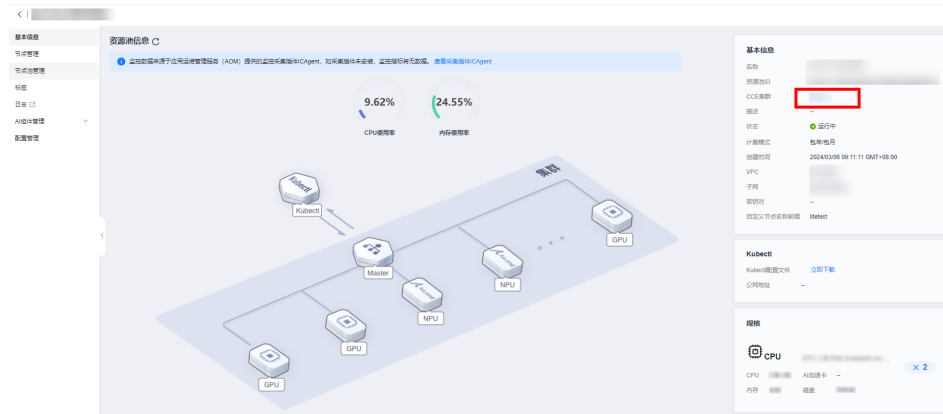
基本信息
节点管理
节点池管理
标签
日志
AI组件管理
配置管理

资源池信息

监控数据来源于应用运维管理服务（AOM）提供的监控采集插件ICAgent。如采集插件未安装，监控指标将无数据。查看采集插件ICAgent

9.62%
CPU使用率

24.55%
内存使用率

集群
Kubectl
Master
NPU
NPU
GPU
GPU
GPU

基本信息
名称
资源池ID
CCE集群
描述 --
状态 运行中
计费模式 包年/包月
创建时间 2024/03/06 09:11:11 GMT+08:00
VPC
子网
密钥对 --
自定义节点名称前缀 litetest

Kubectl
Kubectl配置文件 立即下载
公网地址 --

规格
CPU
CPU AI加速卡 --
内存 磁盘
× 2